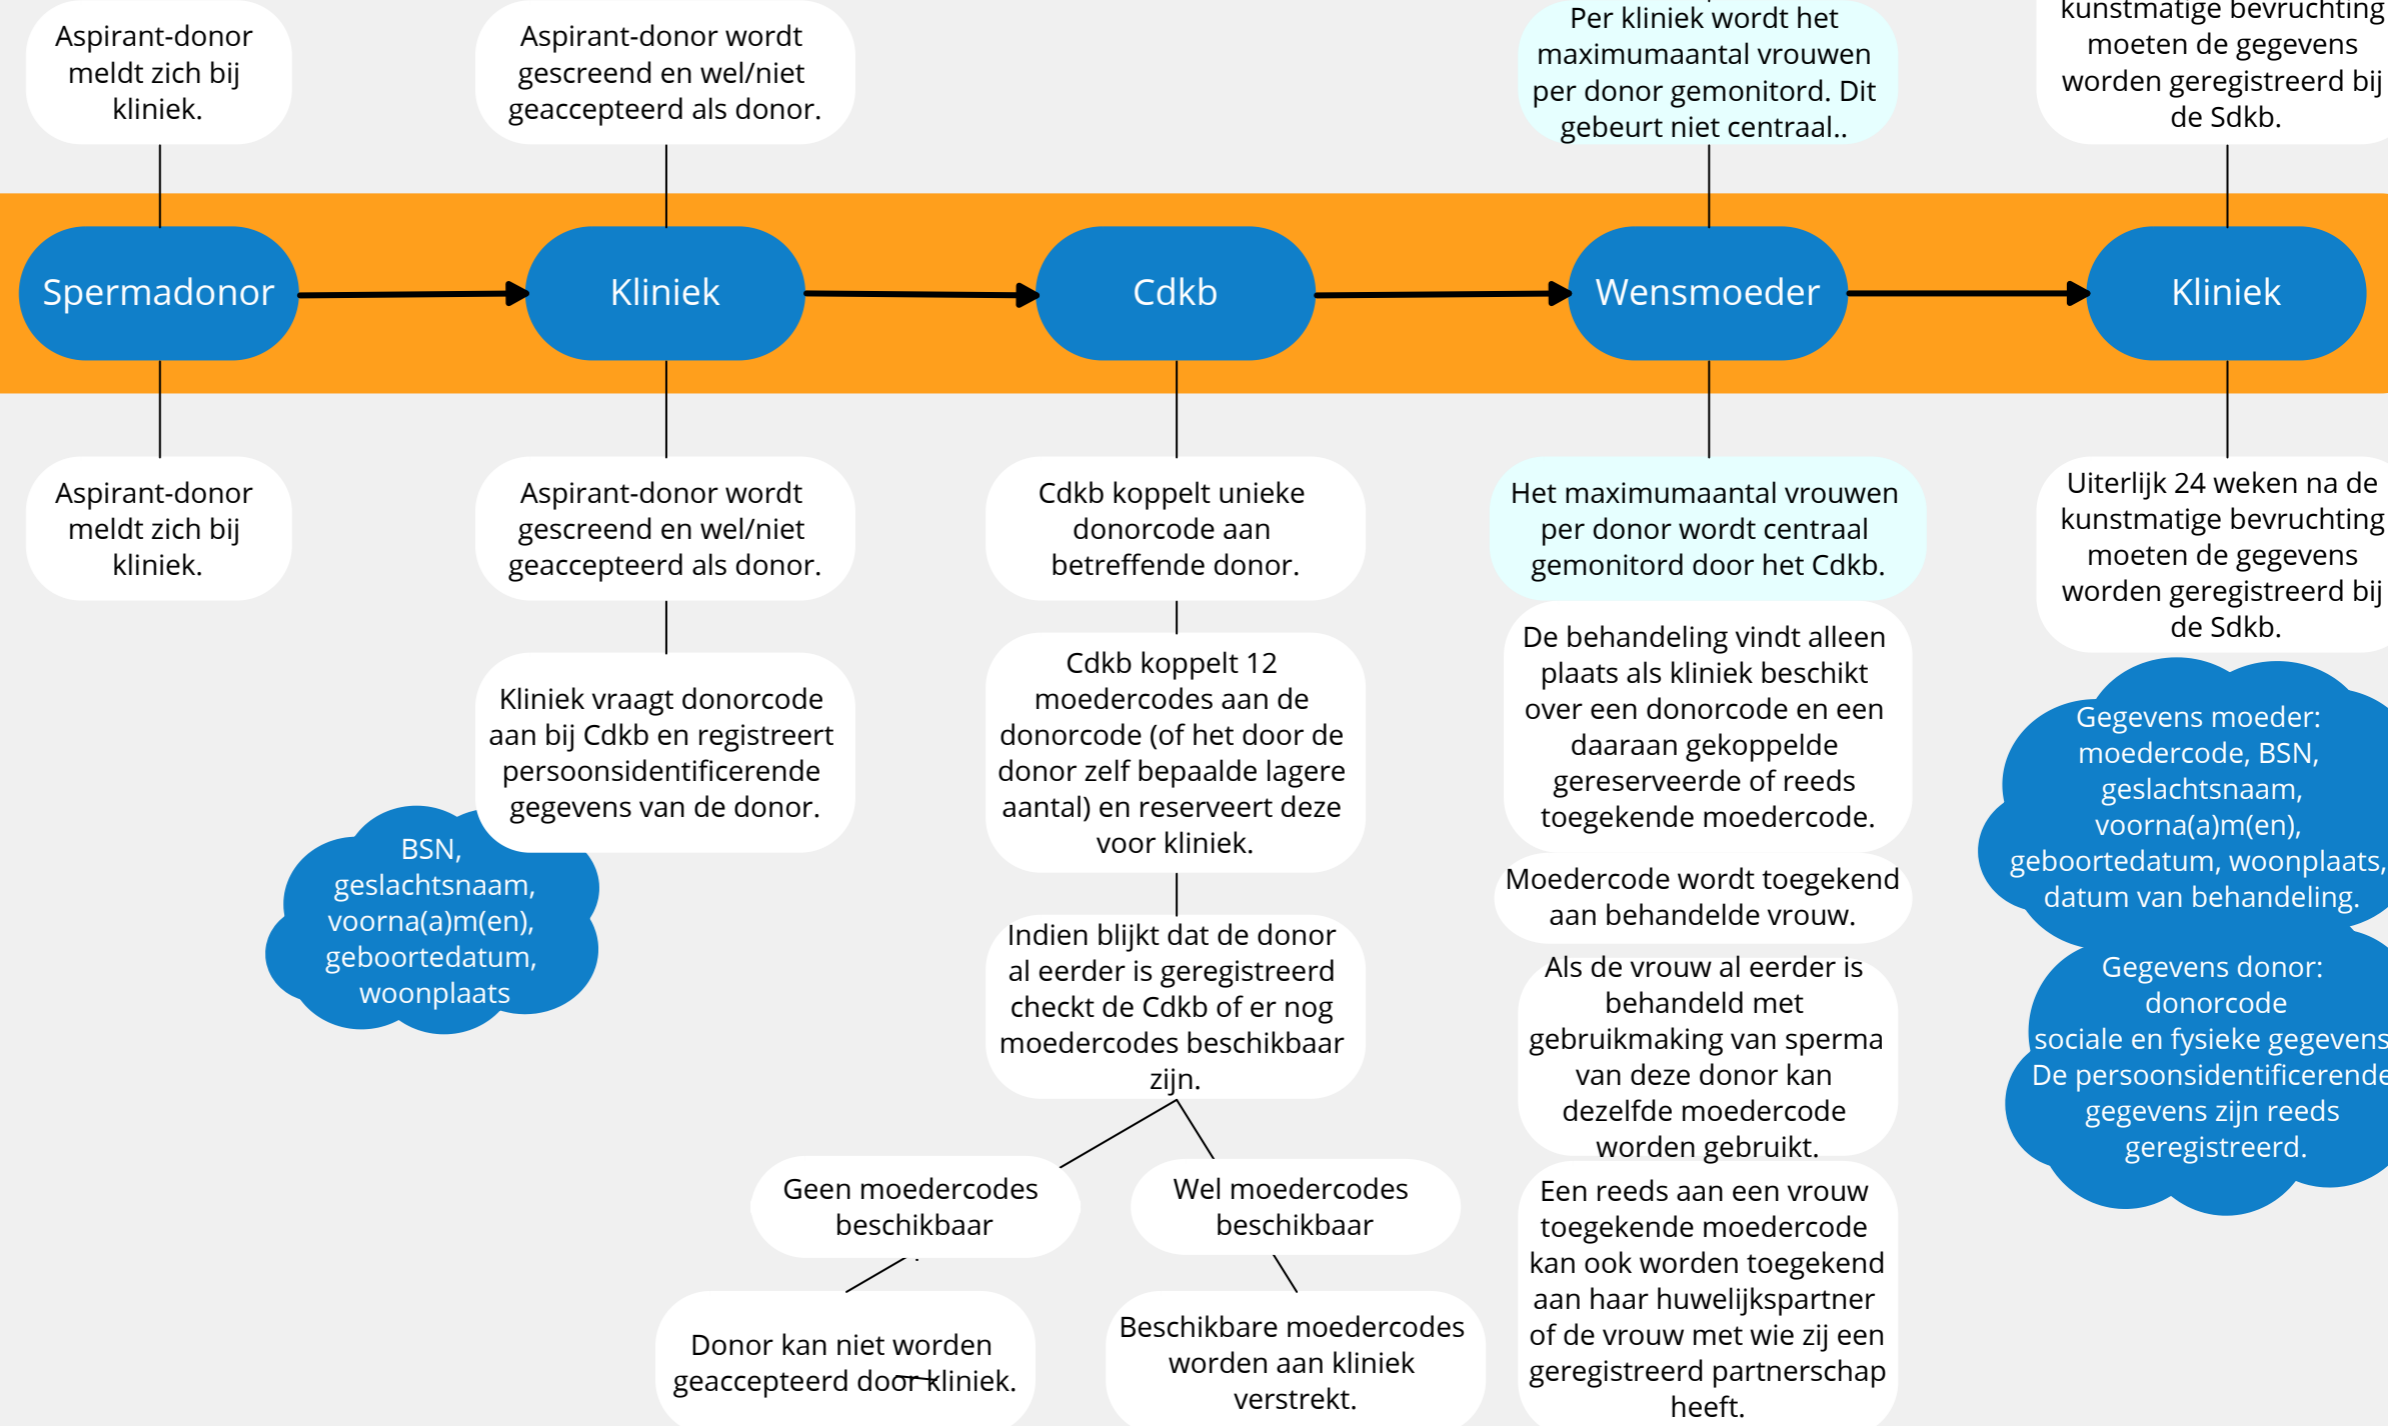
Aspirant-donor meldt zich bij kliniek.

Aspirant-donor wordt gescreend en wel/niet geaccepteerd als donor.

Per kliniek wordt het maximumaantal vrouwen per donor gemonitord. Dit gebeurt niet centraal..

kunstmatige bevruchting moeten de gegevens worden geregistreerd bij de Sdkb.

Spermadonor

Kliniek

Cdkb

Wensmoeder

Kliniek

Aspirant-donor meldt zich bij kliniek.

Aspirant-donor wordt gescreend en wel/niet geaccepteerd als donor.

Kliniek vraagt donorcode aan bij Cdkb en registreert persoonsidentificerende gegevens van de donor.

BSN, geslachtsnaam, voorna(a)m(en), geboortedatum, woonplaats

Cdkb koppelt unieke donorcode aan betreffende donor.

Cdkb koppelt 12 moedercodes aan de donorcode (of het door de donor zelf bepaalde lagere aantal) en reserveert deze voor kliniek.

Indien blijkt dat de donor al eerder is geregistreerd checkt de Cdkb of er nog moedercodes beschikbaar zijn.

Geen moedercodes beschikbaar

Wel moedercodes beschikbaar

Donor kan niet worden geaccepteerd door kliniek.

Beschikbare moedercodes worden aan kliniek verstrekt.

Het maximumaantal vrouwen per donor wordt centraal gemonitord door het Cdkb.

De behandeling vindt alleen plaats als kliniek beschikt over een donorcode en een daaraan gekoppelde gereserveerde of reeds toegekende moedercode.

Moedercode wordt toegekend aan behandelde vrouw.

Als de vrouw al eerder is behandeld met gebruikmaking van sperma van deze donor kan dezelfde moedercode worden gebruikt.

Een reeds aan een vrouw toegekende moedercode kan ook worden toegekend aan haar huwelijkspartner of de vrouw met wie zij een geregistreerd partnerschap heeft.

Uiterlijk 24 weken na de kunstmatige bevruchting moeten de gegevens worden geregistreerd bij de Sdkb.

Gegevens moeder: moedercode, BSN, geslachtsnaam, voorna(a)m(en), geboortedatum, woonplaats, datum van behandeling.

Gegevens donor: donorcode sociale en fysieke gegevens De persoonsidentificerende gegevens zijn reeds geregistreerd.